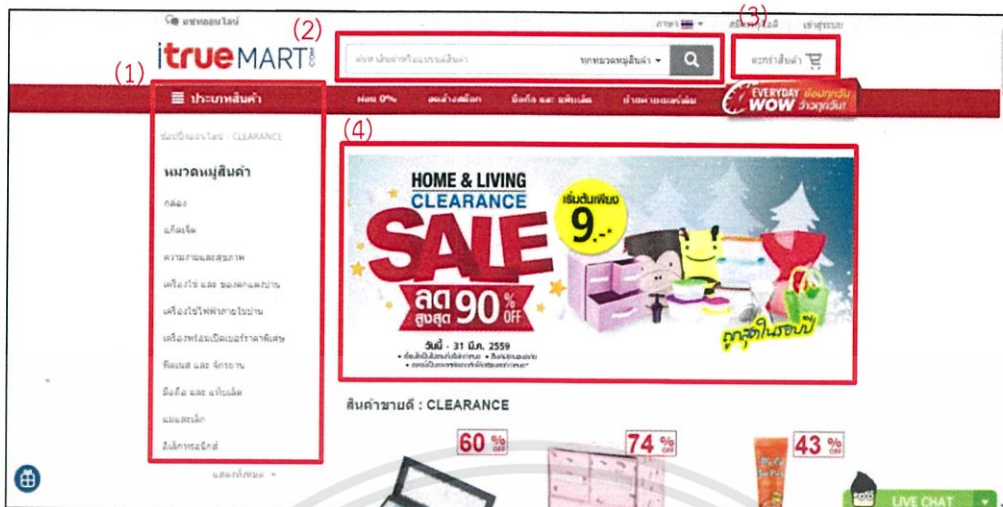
แชทออนไลน์

itrue MART .com

(2)

ค้นหาสินค้าหรือแบรนด์สินค้า ทุกหมวดหมู่สินค้า

ภาษา

(3)

สมัครสมาชิก เข้าสู่ระบบ

ตะกร้าสินค้า

(1)

ประเภทสินค้า

ผ่อน 0% ลดล้างสต็อก มือถือ และ แท็บเล็ต นำเข้าของแท้

EVERYDAY WOW

ช้อปพาเพลิน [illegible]

ช้อปปิ้งออนไลน์ > CLEARANCE

หมวดหมู่สินค้า

กล้อง

แก็ดเจ็ต

ความงามและสุขภาพ

เครื่องใช้ และ ของตกแต่งบ้าน

เครื่องใช้ไฟฟ้าภายในบ้าน

เครือข่ายเปิดเบอร์ราคาพิเศษ

ฟิตเนส และ จักรยาน

มือถือ และ แท็บเล็ต

แม่และเด็ก

อิเล็กทรอนิกส์

แสดงทั้งหมด

(4)

HOME & LIVING CLEARANCE

SALE

เริ่มต้นเพียง 9.-

ลด สูงสุด 90% OFF

วันนี้ - 31 มี.ค. 2559

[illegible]

ถูกสุดในรอบปี

สินค้าขายดี : CLEARANCE

60% OFF

74% OFF

43% OFF

LIVE CHAT